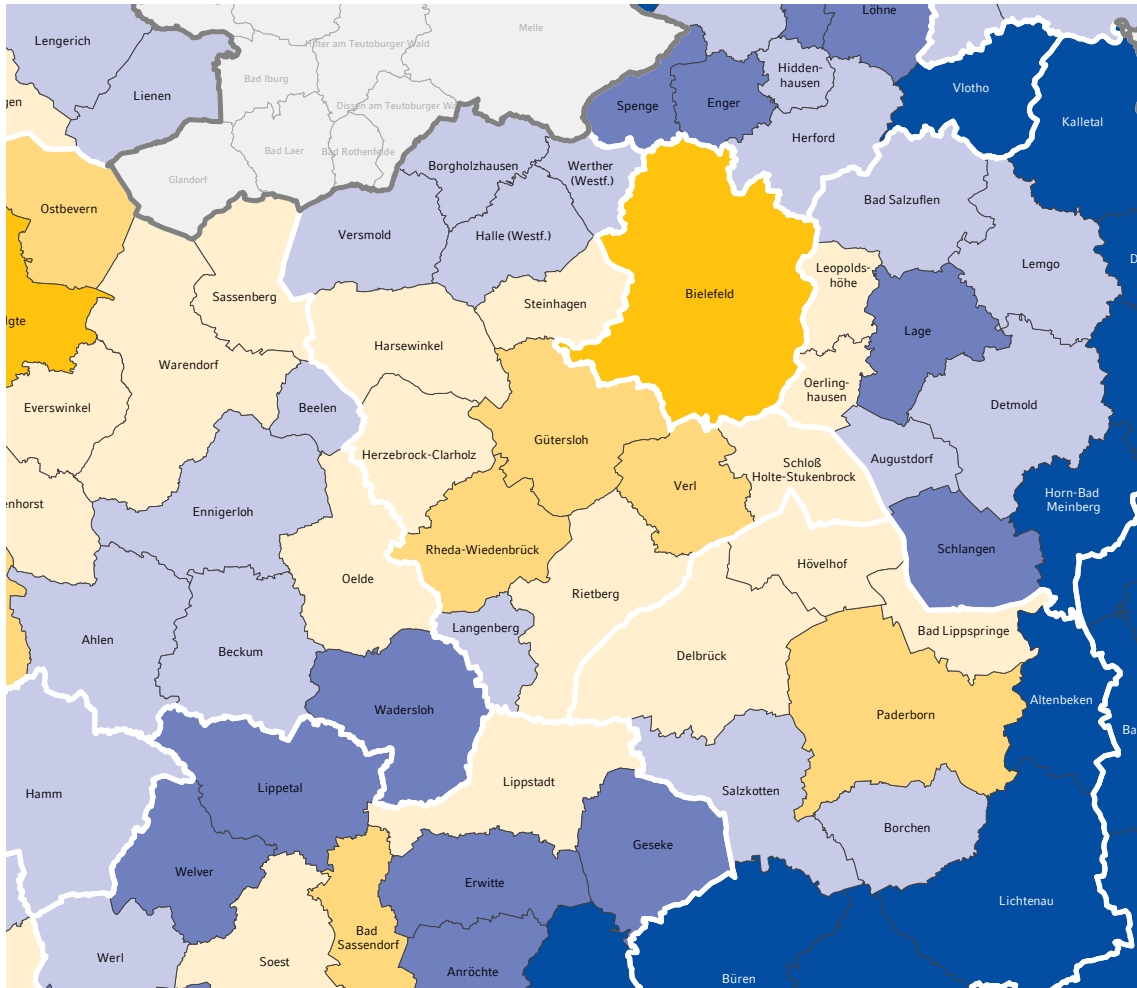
Lengerich
Lienen
Hilter am Teutoburger Wald
Melle
Löhne
Bad Iburg
Dissen am Teutoburger Wald
Spenge
Enger
Hiddenhausen
Vlotho
Kalletal
gen
Bad Laer
Bad Rothenfelde
Herford
Glandorf
Borgholzhausen
Werther (Westf.)
Ostbevern
Bad Salzuflen
Versmold
Halle (Westf.)
Leopoldshöhe
Lemgo
Sassenberg
Steinhagen
Bielefeld
lgte
Lage
Harsewinkel
Warendorf
Oerlinghausen
Everswinkel
Beelen
Detmold
Gütersloh
Herzebrock-Clarholz
Schloß Holte-Stukenbrock
Augustdorf
Verl
nhorst
Horn-Bad Meinberg
Ennigerloh
Rheda-Wiedenbrück
Schlangen
Hövelhof
Oelde
Rietberg
Langenberg
Bad Lippspringe
Ahlen
Beckum
Delbrück
Wadersloh
Altenbeken
Paderborn
Ba
Hamm
Lippstadt
Lippetal
Salzkotten
Borchen
Geseke
Welver
Erwitte
Lichtenau
Bad Sassendorf
Werl
Soest
Anröchte
Büren